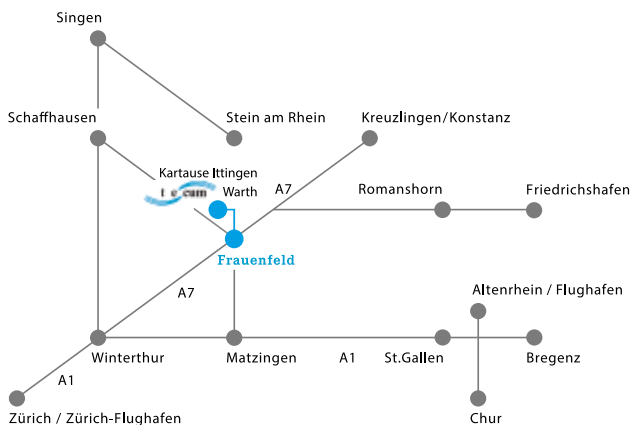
Singen

Schaffhausen

Stein am Rhein

Kreuzlingen/Konstanz

Kartause Ittingen

tecam

Warth

A7

Romanshorn

Friedrichshafen

Frauenfeld

A7

Altenrhein / Flughafen

Winterthur

Matzingen

A1

St.Gallen

Bregenz

A1

Zürich / Zürich-Flughafen

Chur